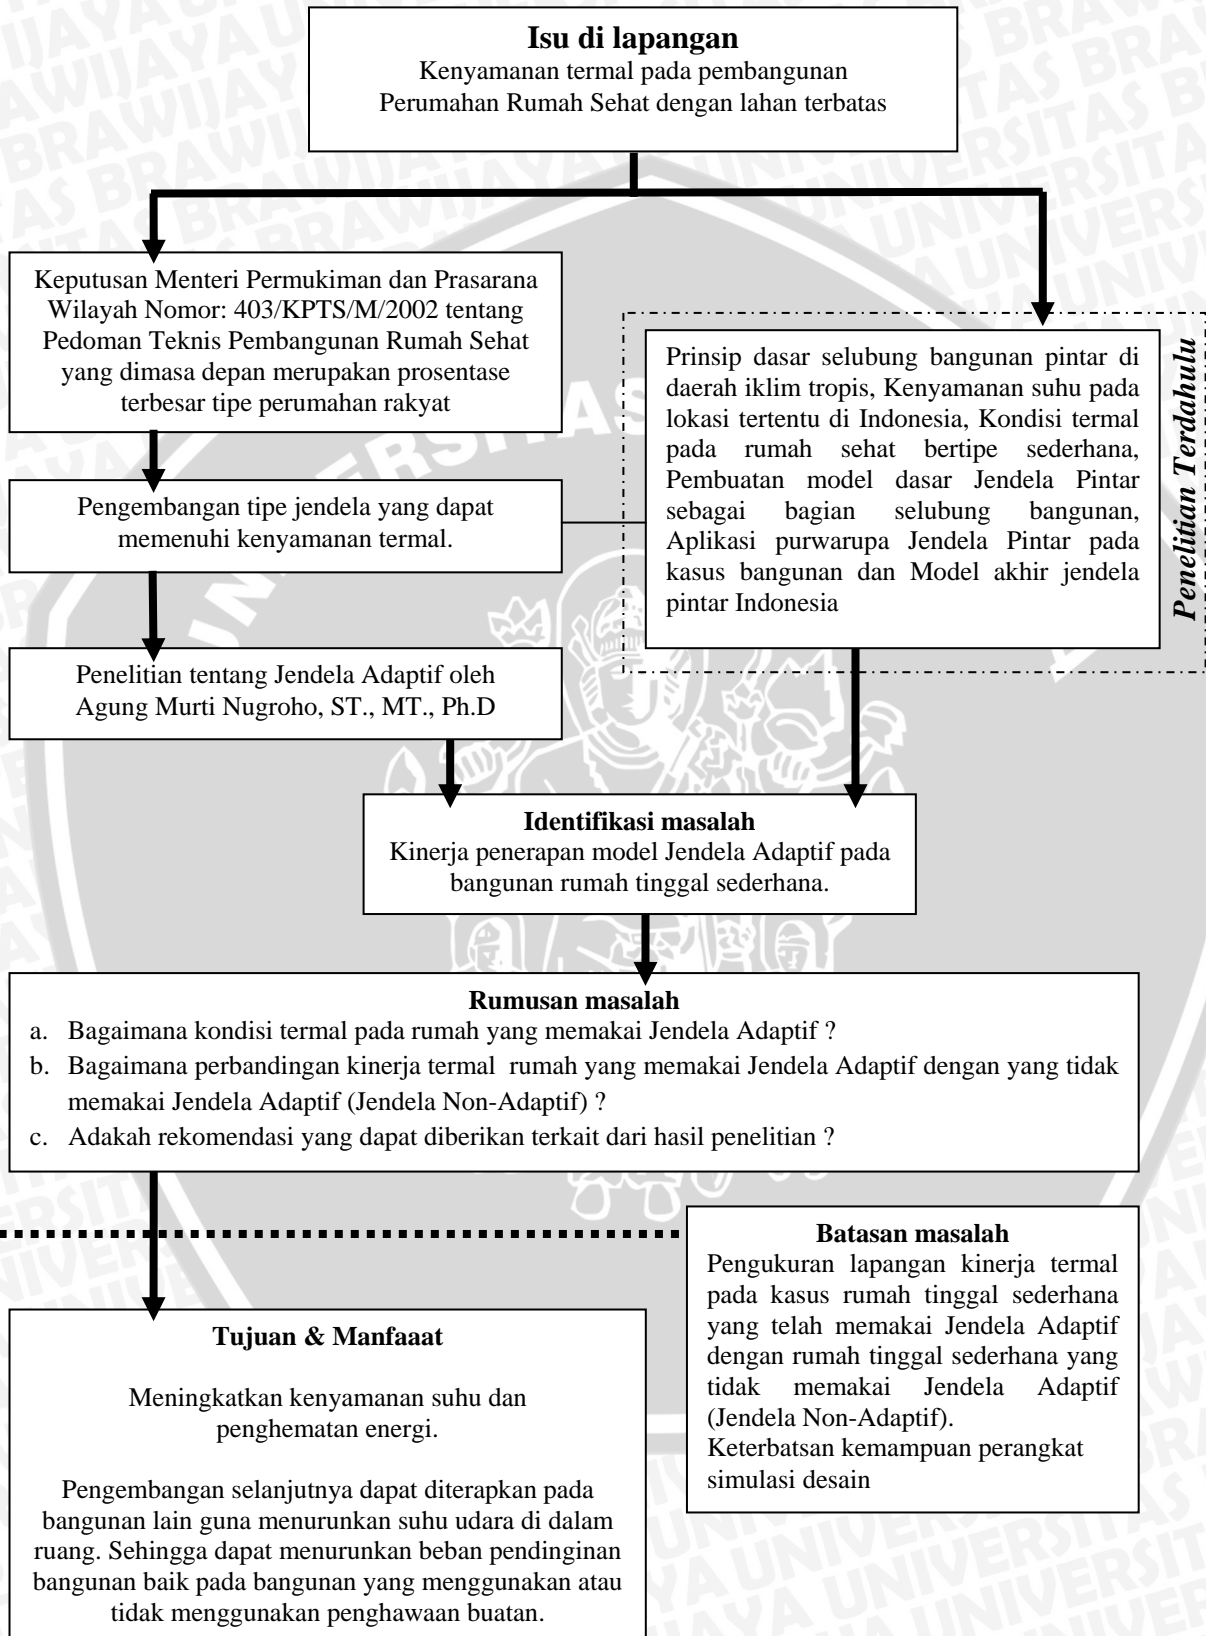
**Isu di lapangan**
Kenyamanan termal pada pembangunan Perumahan Rumah Sehat dengan lahan terbatas

Keputusan Menteri Permukiman dan Prasarana Wilayah Nomor: 403/KPTS/M/2002 tentang Pedoman Teknis Pembangunan Rumah Sehat yang dimasa depan merupakan prosentase terbesar tipe perumahan rakyat

Pengembangan tipe jendela yang dapat memenuhi kenyamanan termal.

Penelitian tentang Jendela Adaptif oleh Agung Murti Nugroho, ST., MT., Ph.D

Prinsip dasar selubung bangunan pintar di daerah iklim tropis, Kenyamanan suhu pada lokasi tertentu di Indonesia, Kondisi termal pada rumah sehat bertipe sederhana, Pembuatan model dasar Jendela Pintar sebagai bagian selubung bangunan, Aplikasi purwarupa Jendela Pintar pada kasus bangunan dan Model akhir jendela pintar Indonesia

Penelitian Terdahulu

**Identifikasi masalah**
Kinerja penerapan model Jendela Adaptif pada bangunan rumah tinggal sederhana.

**Rumusan masalah**
a. Bagaimana kondisi termal pada rumah yang memakai Jendela Adaptif ?
b. Bagaimana perbandingan kinerja termal rumah yang memakai Jendela Adaptif dengan yang tidak memakai Jendela Adaptif (Jendela Non-Adaptif) ?
c. Adakah rekomendasi yang dapat diberikan terkait dari hasil penelitian ?

**Tujuan & Manfaaat**

Meningkatkan kenyamanan suhu dan penghematan energi.

Pengembangan selanjutnya dapat diterapkan pada bangunan lain guna menurunkan suhu udara di dalam ruang. Sehingga dapat menurunkan beban pendinginan bangunan baik pada bangunan yang menggunakan atau tidak menggunakan penghawaan buatan.

**Batasan masalah**
Pengukuran lapangan kinerja termal pada kasus rumah tinggal sederhana yang telah memakai Jendela Adaptif dengan rumah tinggal sederhana yang tidak memakai Jendela Adaptif (Jendela Non-Adaptif).
Keterbatsan kemampuan perangkat simulasi desain